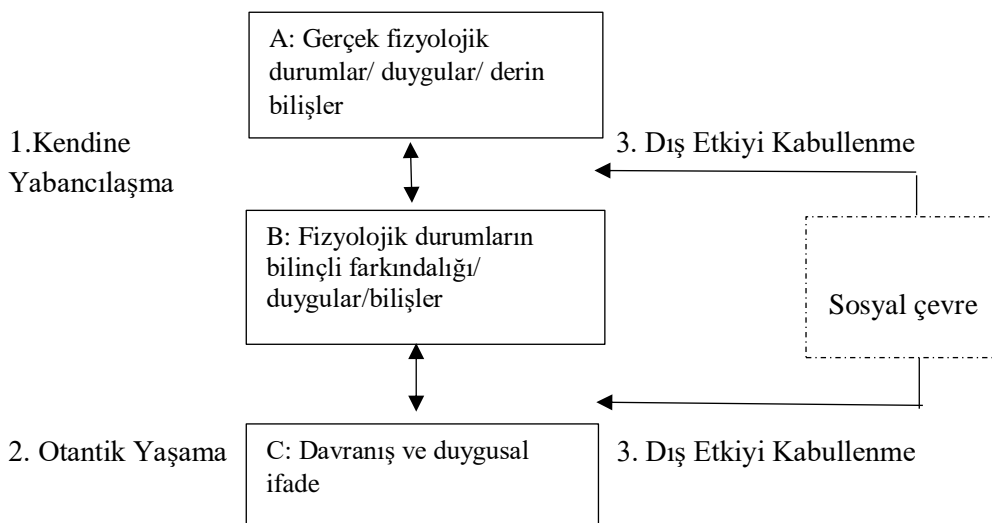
A: Gerçek fizyolojik durumlar/ duygular/ derin bilişler

1.Kendine Yabancılaşma

3. Dış Etkiyi Kabullenme

B: Fizyolojik durumların bilinçli farkındalığı/ duygular/bilişler

Sosyal çevre

2. Otantik Yaşama

C: Davranış ve duygusal ifade

3. Dış Etkiyi Kabullenme